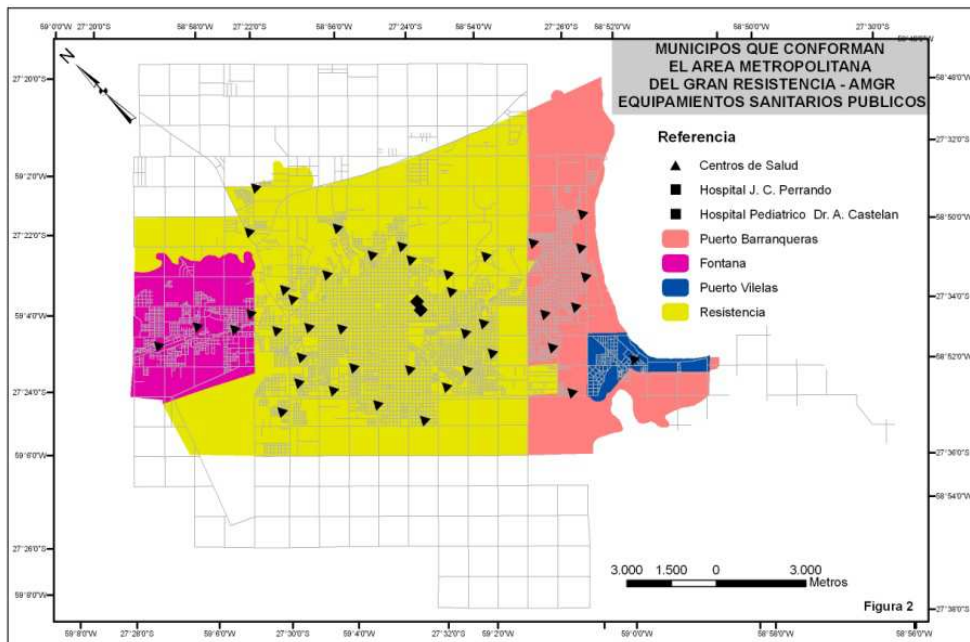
59°0'0"W 27°20'0"S 58°58'0"W 27°22'0"S 58°56'0"W 27°24'0"S 58°54'0"W 27°26'0"S 58°52'0"W 58°50'0"W 27°30'0"S 58°48'0"W

MUNICIPOS QUE CONFORMAN
EL AREA METROPOLITANA
DEL GRAN RESISTENCIA - AMGR
EQUIPAMIENTOS SANITARIOS PUBLICOS

N

27°20'0"S
59°2'0"W
27°22'0"S
59°4'0"W
27°24'0"S
59°6'0"W
27°26'0"S
59°8'0"W

58°48'0"W
27°32'0"S
58°50'0"W
27°34'0"S
58°52'0"W
27°36'0"S
58°54'0"W
27°38'0"S

Referencia
Centros de Salud
Hospital J. C. Perrando
Hospital Pediatrico Dr. A. Castelan
Puerto Barranqueras
Fontana
Puerto Vilelas
Resistencia

3.000 1.500 0 3.000
Metros

Figura 2

59°8'0"W 27°28'0"S 59°6'0"W 27°30'0"S 59°4'0"W 27°32'0"S 59°2'0"W 59°0'0"W 58°58'0"W 58°56'0"W